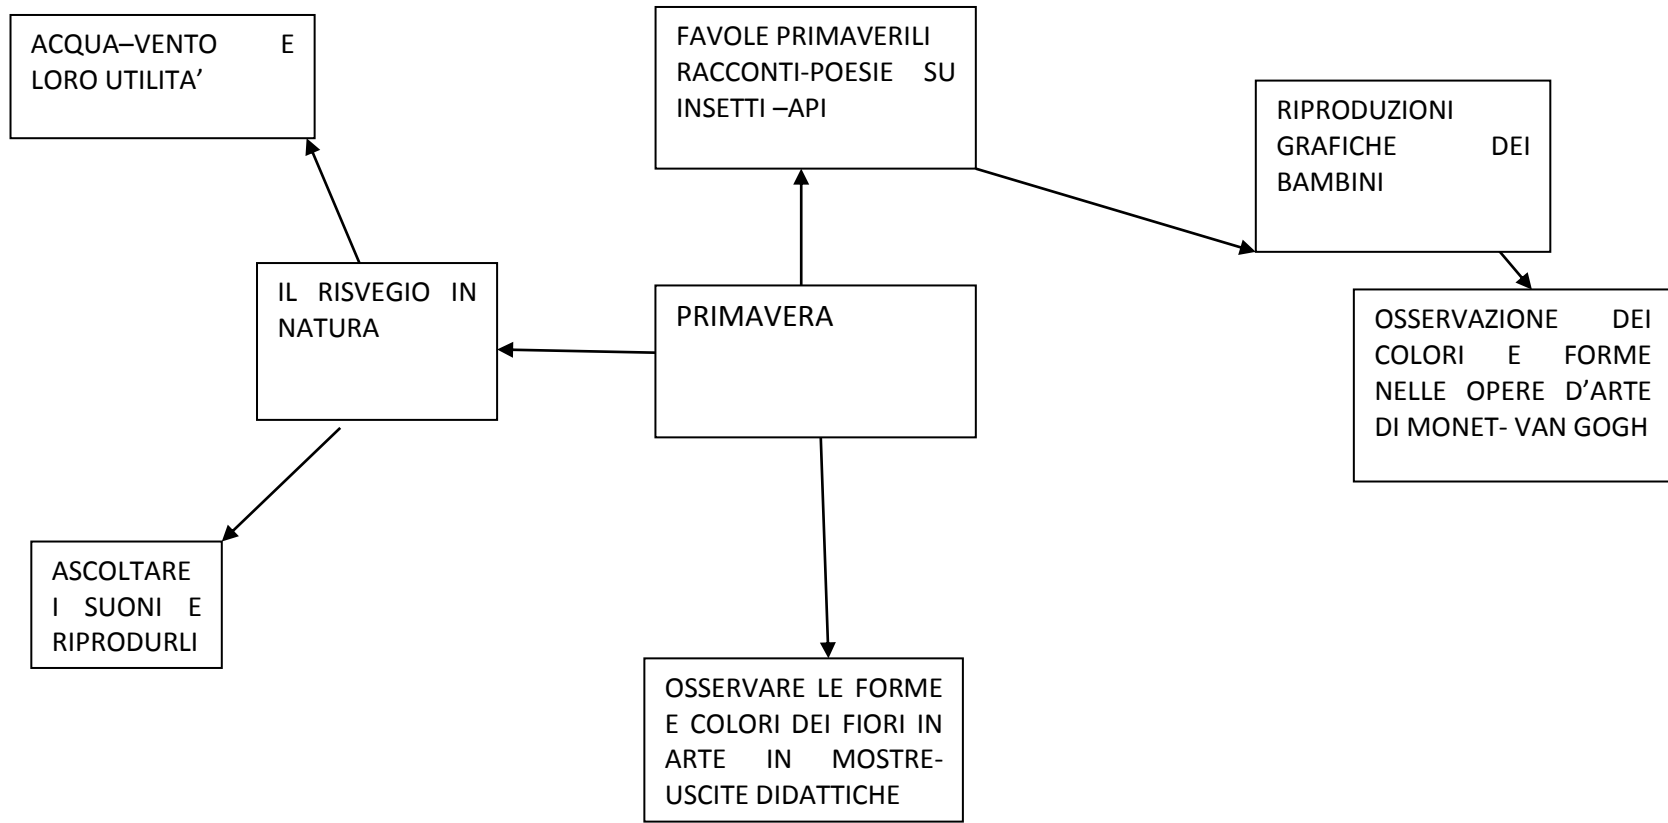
ACQUA–VENTO E LORO UTILITA'

FAVOLE PRIMAVERILI RACCONTI-POESIE SU INSETTI –API

RIPRODUZIONI GRAFICHE DEI BAMBINI

IL RISVEGIO IN NATURA

PRIMAVERA

OSSERVAZIONE DEI COLORI E FORME NELLE OPERE D'ARTE DI MONET- VAN GOGH

ASCOLTARE I SUONI E RIPRODURLI

OSSERVARE LE FORME E COLORI DEI FIORI IN ARTE IN MOSTRE-USCITE DIDATTICHE